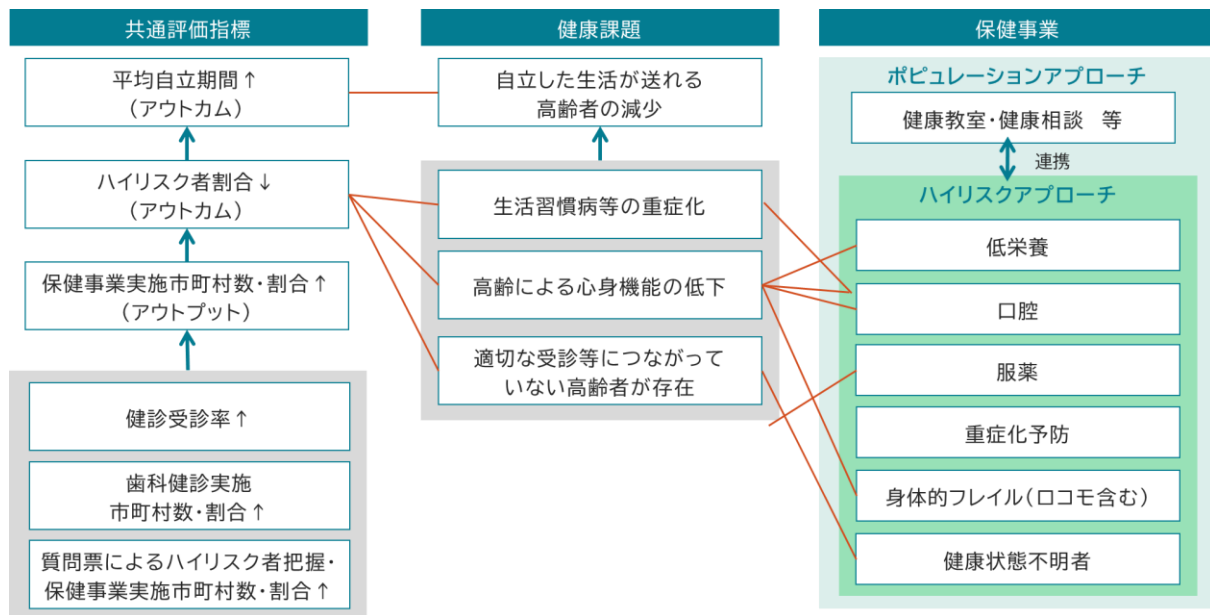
共通評価指標

平均自立期間↑
（アウトカム）

ハイリスク者割合↓
（アウトカム）

保健事業実施市町村数・割合↑
（アウトプット）

健診受診率↑

歯科健診実施
市町村数・割合↑

質問票によるハイリスク者把握・
保健事業実施市町村数・割合↑

健康課題

自立した生活が送れる
高齢者の減少

生活習慣病等の重症化

高齢による心身機能の低下

適切な受診等につながって
いない高齢者が存在

保健事業

ポピュレーションアプローチ

健康教室・健康相談　等

連携

ハイリスクアプローチ

低栄養

口腔

服薬

重症化予防

身体的フレイル（ロコモ含む）

健康状態不明者